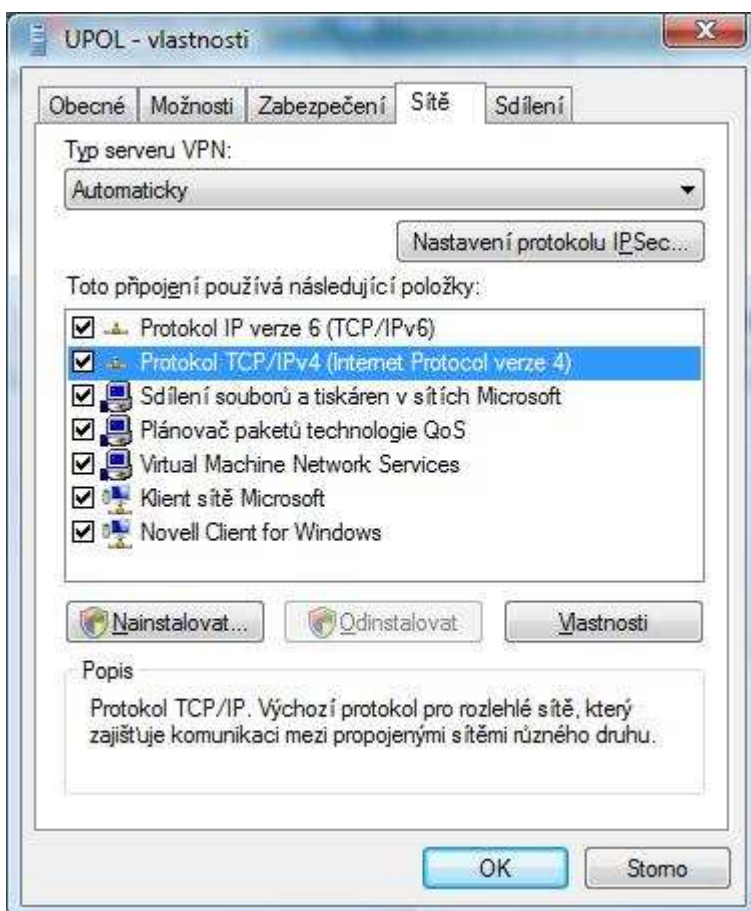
UPOL - vlastnosti

Obecné | Možnosti | Zabezpečení | Sítě | Sdílení

Typ serveru VPN:

Automaticky

Nastavení protokolu IPSec...

Toto připojení používá následující položky:

Protokol IP verze 6 (TCP/IPv6)
Protokol TCP/IPv4 (Internet Protocol verze 4)
Sdílení souborů a tiskáren v sítích Microsoft
Plánovač paketů technologie QoS
Virtual Machine Network Services
Klient sítě Microsoft
Novell Client for Windows

Nainstalovat... | Odinstalovat | Vlastnosti

Popis

Protokol TCP/IP. Výchozí protokol pro rozlehlé sítě, který zajišťuje komunikaci mezi propojenými sítěmi různého druhu.

OK | Storno